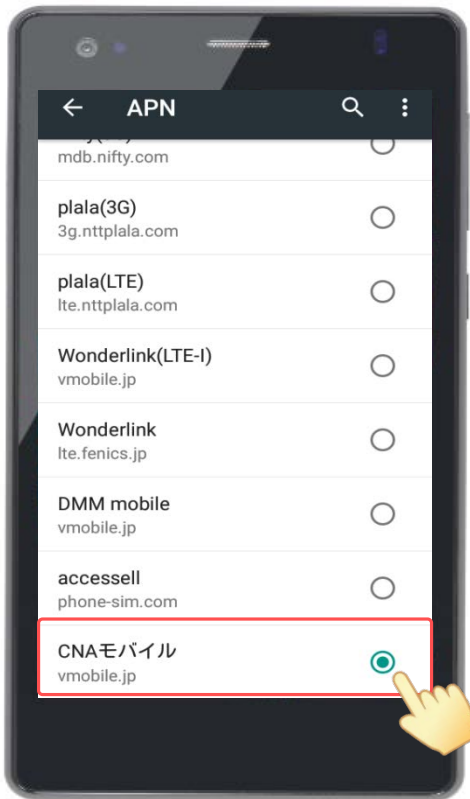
APN

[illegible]
mdb.nifty.com

plala(3G)
3g.nttplala.com

plala(LTE)
lte.nttplala.com

Wonderlink(LTE-I)
vmobile.jp

Wonderlink
lte.fenics.jp

DMM mobile
vmobile.jp

accessell
phone-sim.com

CNAモバイル
vmobile.jp